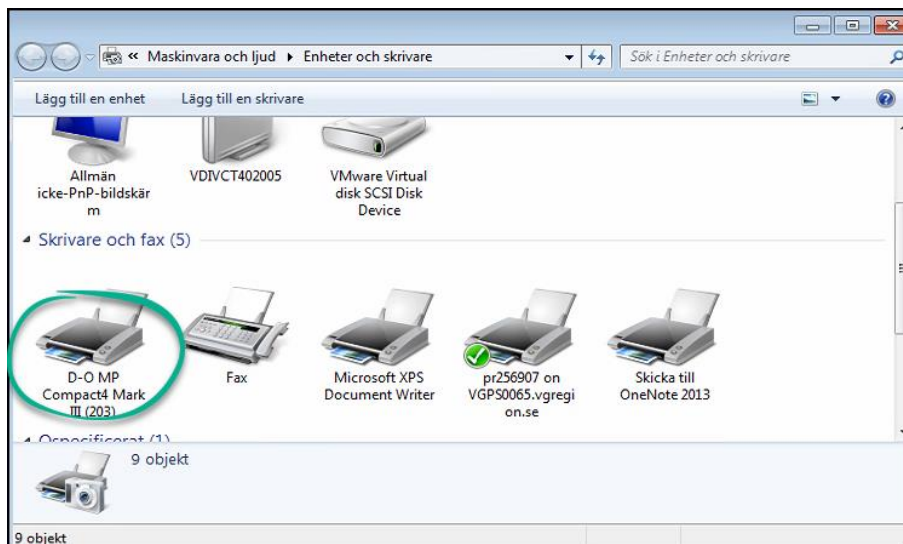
« Maskinvara och ljud ▸ Enheter och skrivare

Sök i Enheter och skrivare

Lägg till en enhet    Lägg till en skrivare

Allmän icke-PnP-bildskärm

VDIVCT402005

VMware Virtual disk SCSI Disk Device

Skrivare och fax (5)

D-O MP Compact4 Mark III (203)

Fax

Microsoft XPS Document Writer

pr256907 on VGPS0065.vgregion.se

Skicka till OneNote 2013

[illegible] (1)

9 objekt

9 objekt